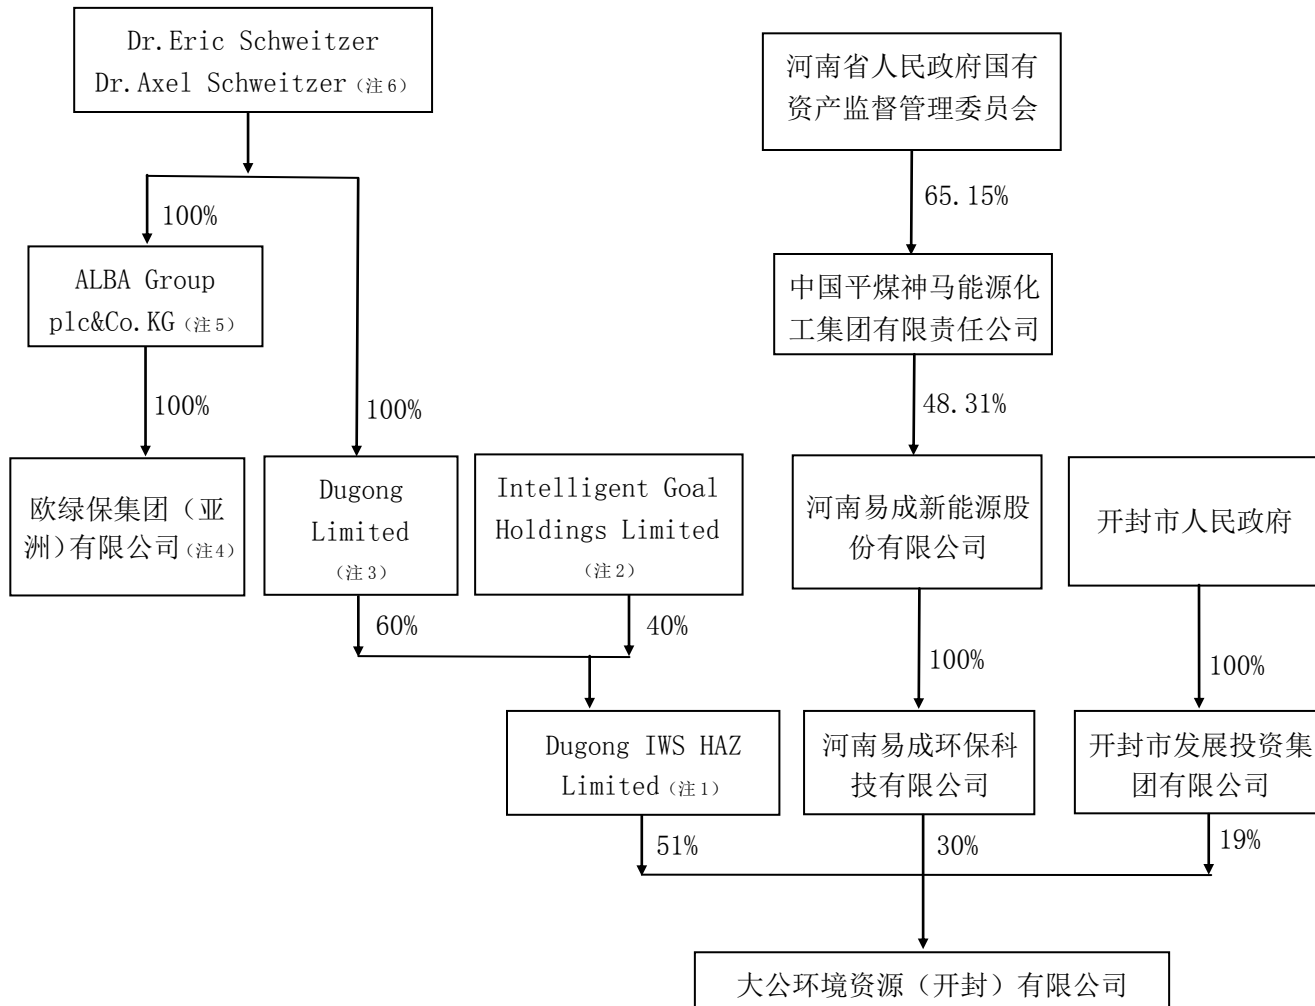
Dr.Eric Schweitzer
Dr.Axel Schweitzer（注6）

100%

ALBA Group plc&Co.KG（注5）

100%

100%

欧绿保集团（亚洲）有限公司（注4）

Dugong Limited（注3）

Intelligent Goal Holdings Limited（注2）

60%

40%

Dugong IWS HAZ Limited（注1）

51%

河南省人民政府国有资产监督管理委员会

65.15%

中国平煤神马能源化工集团有限责任公司

48.31%

河南易成新能源股份有限公司

100%

河南易成环保科技有限公司

30%

开封市人民政府

100%

开封市发展投资集团有限公司

19%

大公环境资源（开封）有限公司